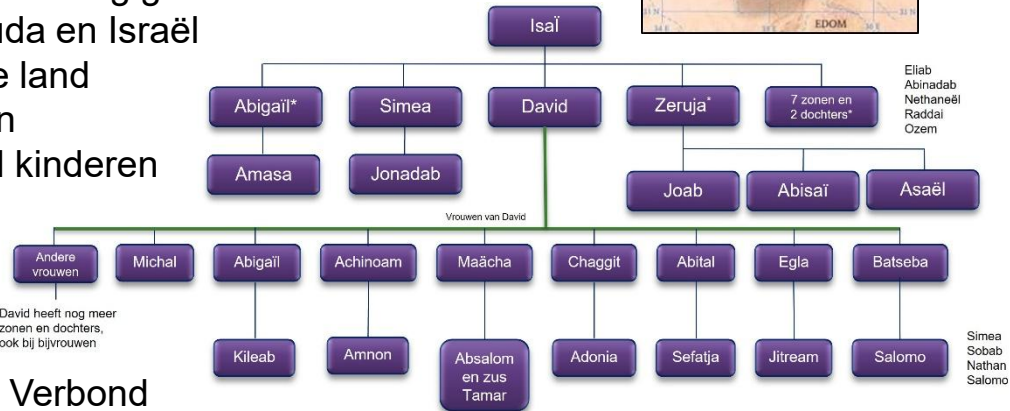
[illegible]da en Israël
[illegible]e land
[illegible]n
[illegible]l kinderen

Verbond

EDOM

Isaï

Abigaïl*

Simea

David

Zeruja*

7 zonen en 2 dochters*

Eliab
Abinadab
Nethaneël
Raddai
Ozem

Amasa

Jonadab

Joab

Abisaï

Asaël

Vrouwen van David

Andere vrouwen

Michal

Abigaïl

Achinoam

Maächa

Chaggit

Abital

Egla

Batseba

David heeft nog meer zonen en dochters, ook bij bijvrouwen

Kileab

Amnon

Absalom en zus Tamar

Adonia

Sefatja

Jitream

Salomo

Simea
Sobab
Nathan
Salomo